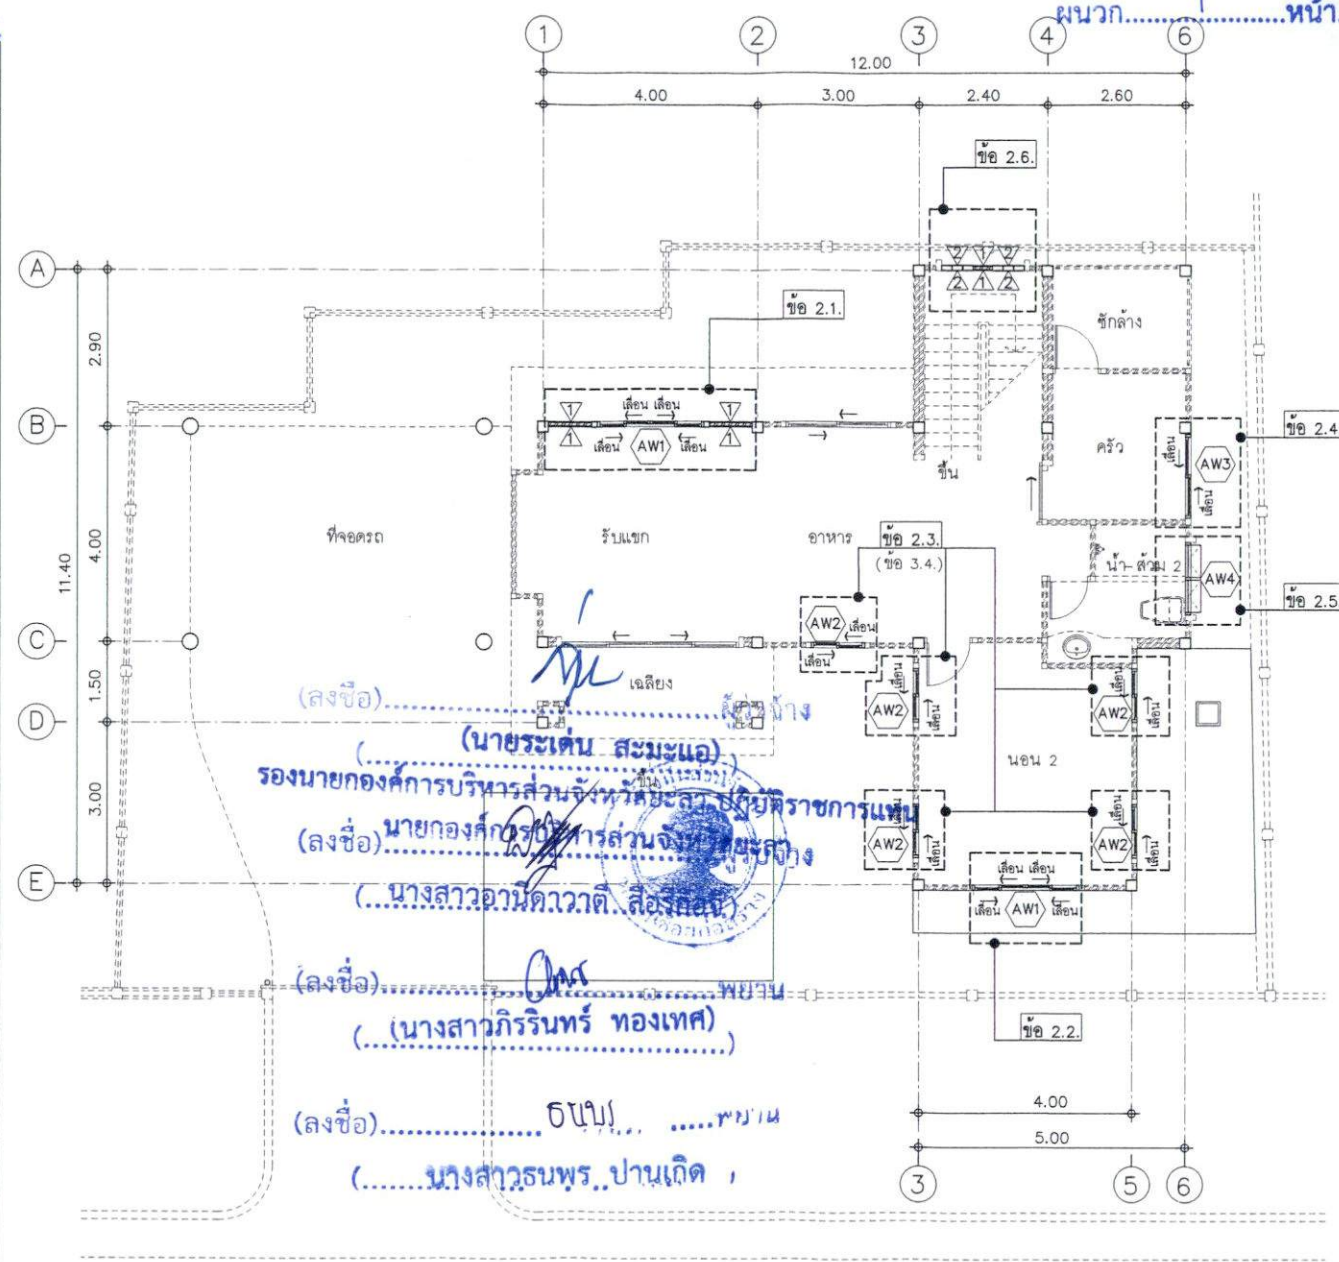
ผนวก.........|..........หน้า

① ② ③ ④ ⑥

12.00

4.00 3.00 2.40 2.60

ข้อ 2.6.

Ⓐ Ⓑ Ⓒ Ⓓ Ⓔ

2.90 4.00 1.50 3.00 11.40

ข้อ 2.1.

ซักล้าง

เลื่อน เลื่อน

เลื่อน AW1 เลื่อน

ข้อ 2.4

ครัว

AW3

เลื่อน

ขึ้น

ที่จอดรถ

รับแขก

อาหาร

ข้อ 2.3.

(ข้อ 3.4.)

น้ำ-ส้วม 2

AW4

ข้อ 2.5

AW2 เลื่อน

เลื่อน

เฉลียง

AW2

AW2

(ลงชื่อ)..................................ผู้ว่าจ้าง

(นายระเด่น สะมะแอ)

รองนายกองค์การบริหารส่วนจังหวัดยะลา ปฏิบัติราชการแทน

นายกองค์การบริหารส่วนจังหวัดยะลา

(ลงชื่อ)..................................ผู้รับจ้าง

(...นางสาวอานิดาวาตี สือรีกิลิ...)

นอน 2

AW2

AW2

เลื่อน เลื่อน

เลื่อน AW1 เลื่อน

(ลงชื่อ)..................................พยาน

(...(นางสาวภิรินทร์ ทองเทศ)...)

ข้อ 2.2.

(ลงชื่อ)..................ธนพร.......พยาน

(.......นางสาวธนพร ปานเกิด )

4.00

5.00

③ ⑤ ⑥